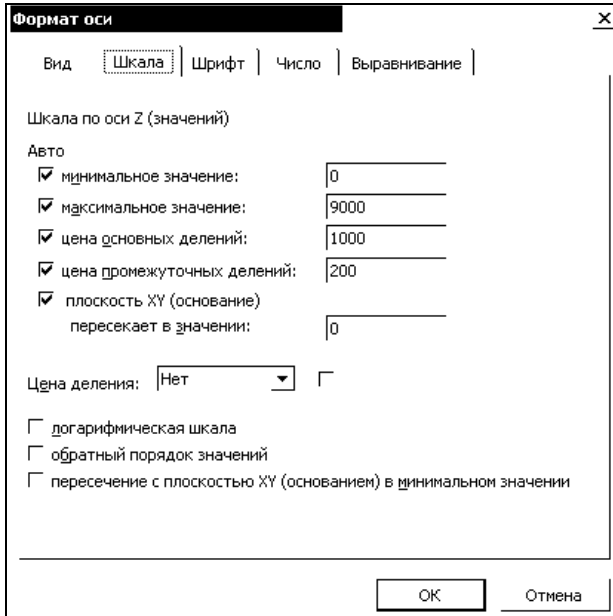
Формат оси

×

Вид | Шкала | Шрифт | Число | Выравнивание

Шкала по оси Z (значений)

Авто

☑ минимальное значение: 0

☑ максимальное значение: 9000

☑ цена основных делений: 1000

☑ цена промежуточных делений: 200

☑ плоскость XY (основание) пересекает в значении: 0

Цена деления: Нет ☐

☐ логарифмическая шкала

☐ обратный порядок значений

☐ пересечение с плоскостью XY (основанием) в минимальном значении

OK Отмена